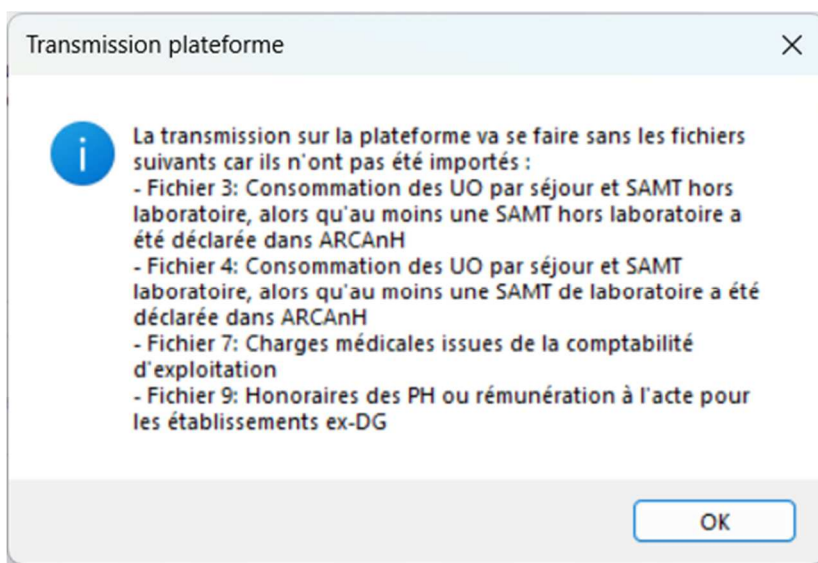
Transmission plateforme

La transmission sur la plateforme va se faire sans les fichiers suivants car ils n'ont pas été importés :
- Fichier 3: Consommation des UO par séjour et SAMT hors laboratoire, alors qu'au moins une SAMT hors laboratoire a été déclarée dans ARCAnH
- Fichier 4: Consommation des UO par séjour et SAMT laboratoire, alors qu'au moins une SAMT de laboratoire a été déclarée dans ARCAnH
- Fichier 7: Charges médicales issues de la comptabilité d'exploitation
- Fichier 9: Honoraires des PH ou rémunération à l'acte pour les établissements ex-DG

OK